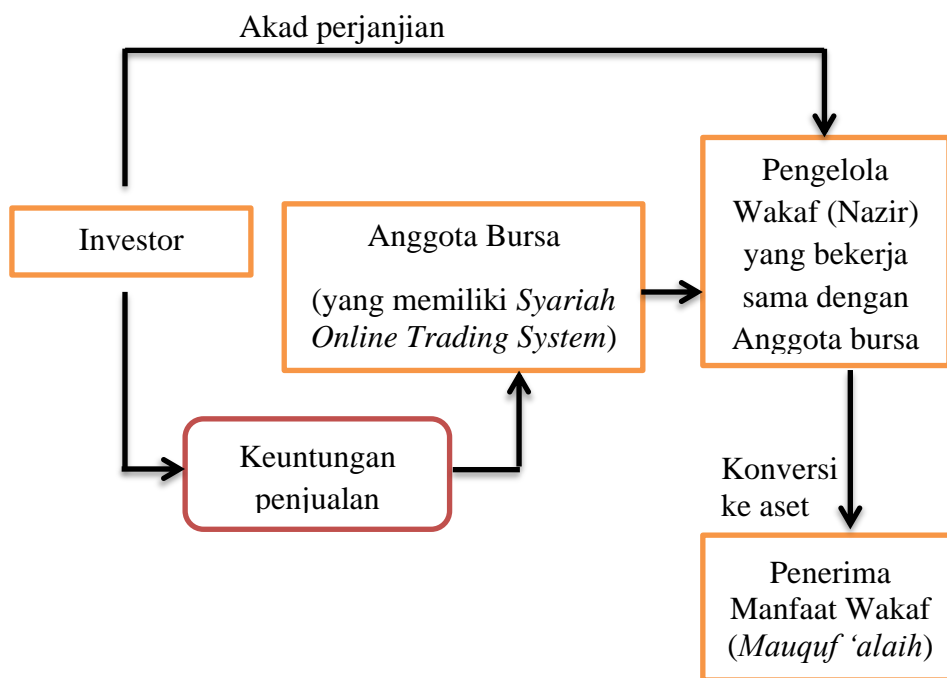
Akad perjanjian

Investor

Anggota Bursa

(yang memiliki *Syariah Online Trading System*)

Pengelola Wakaf (Nazir) yang bekerja sama dengan Anggota bursa

Keuntungan penjualan

Konversi ke aset

Penerima Manfaat Wakaf (*Mauquf ‘alaih*)